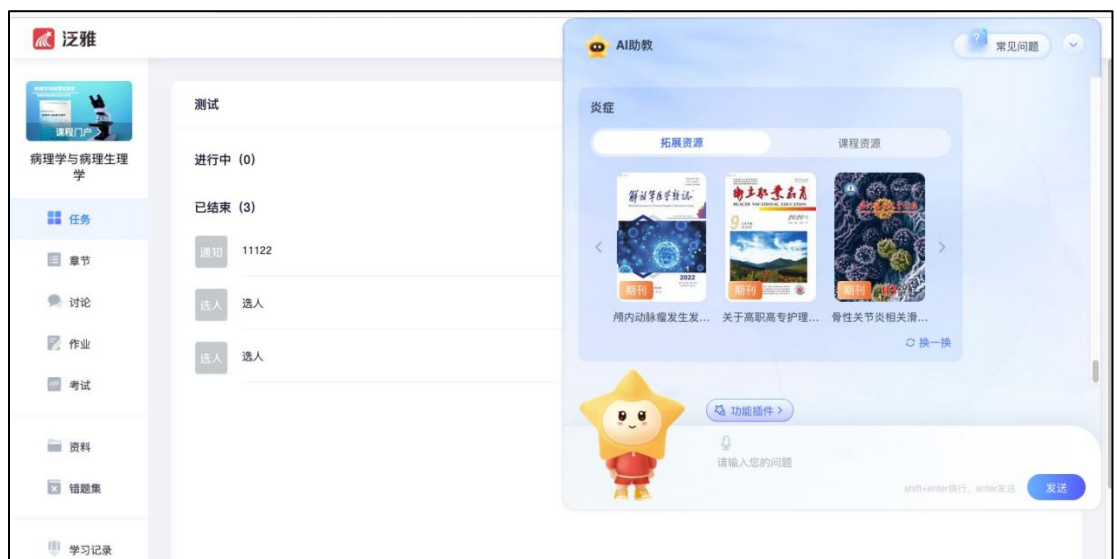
泛雅

课程门户

病理学与病理生理学

任务

章节

讨论

作业

考试

资料

错题集

学习记录

测试

进行中 (0)

已结束 (3)

通知 11122

选人 选人

选人 选人

AI助教

常见问题

炎症

拓展资源 课程资源

解放军医学杂志 2022 期刊

卫生职业教育 9 2020 期刊

期刊

颅内动脉瘤发生发… 关于高职高专护理… 骨性关节炎相关滑…

换一换

功能插件 >

请输入您的问题

shift+enter换行，enter发送

发送